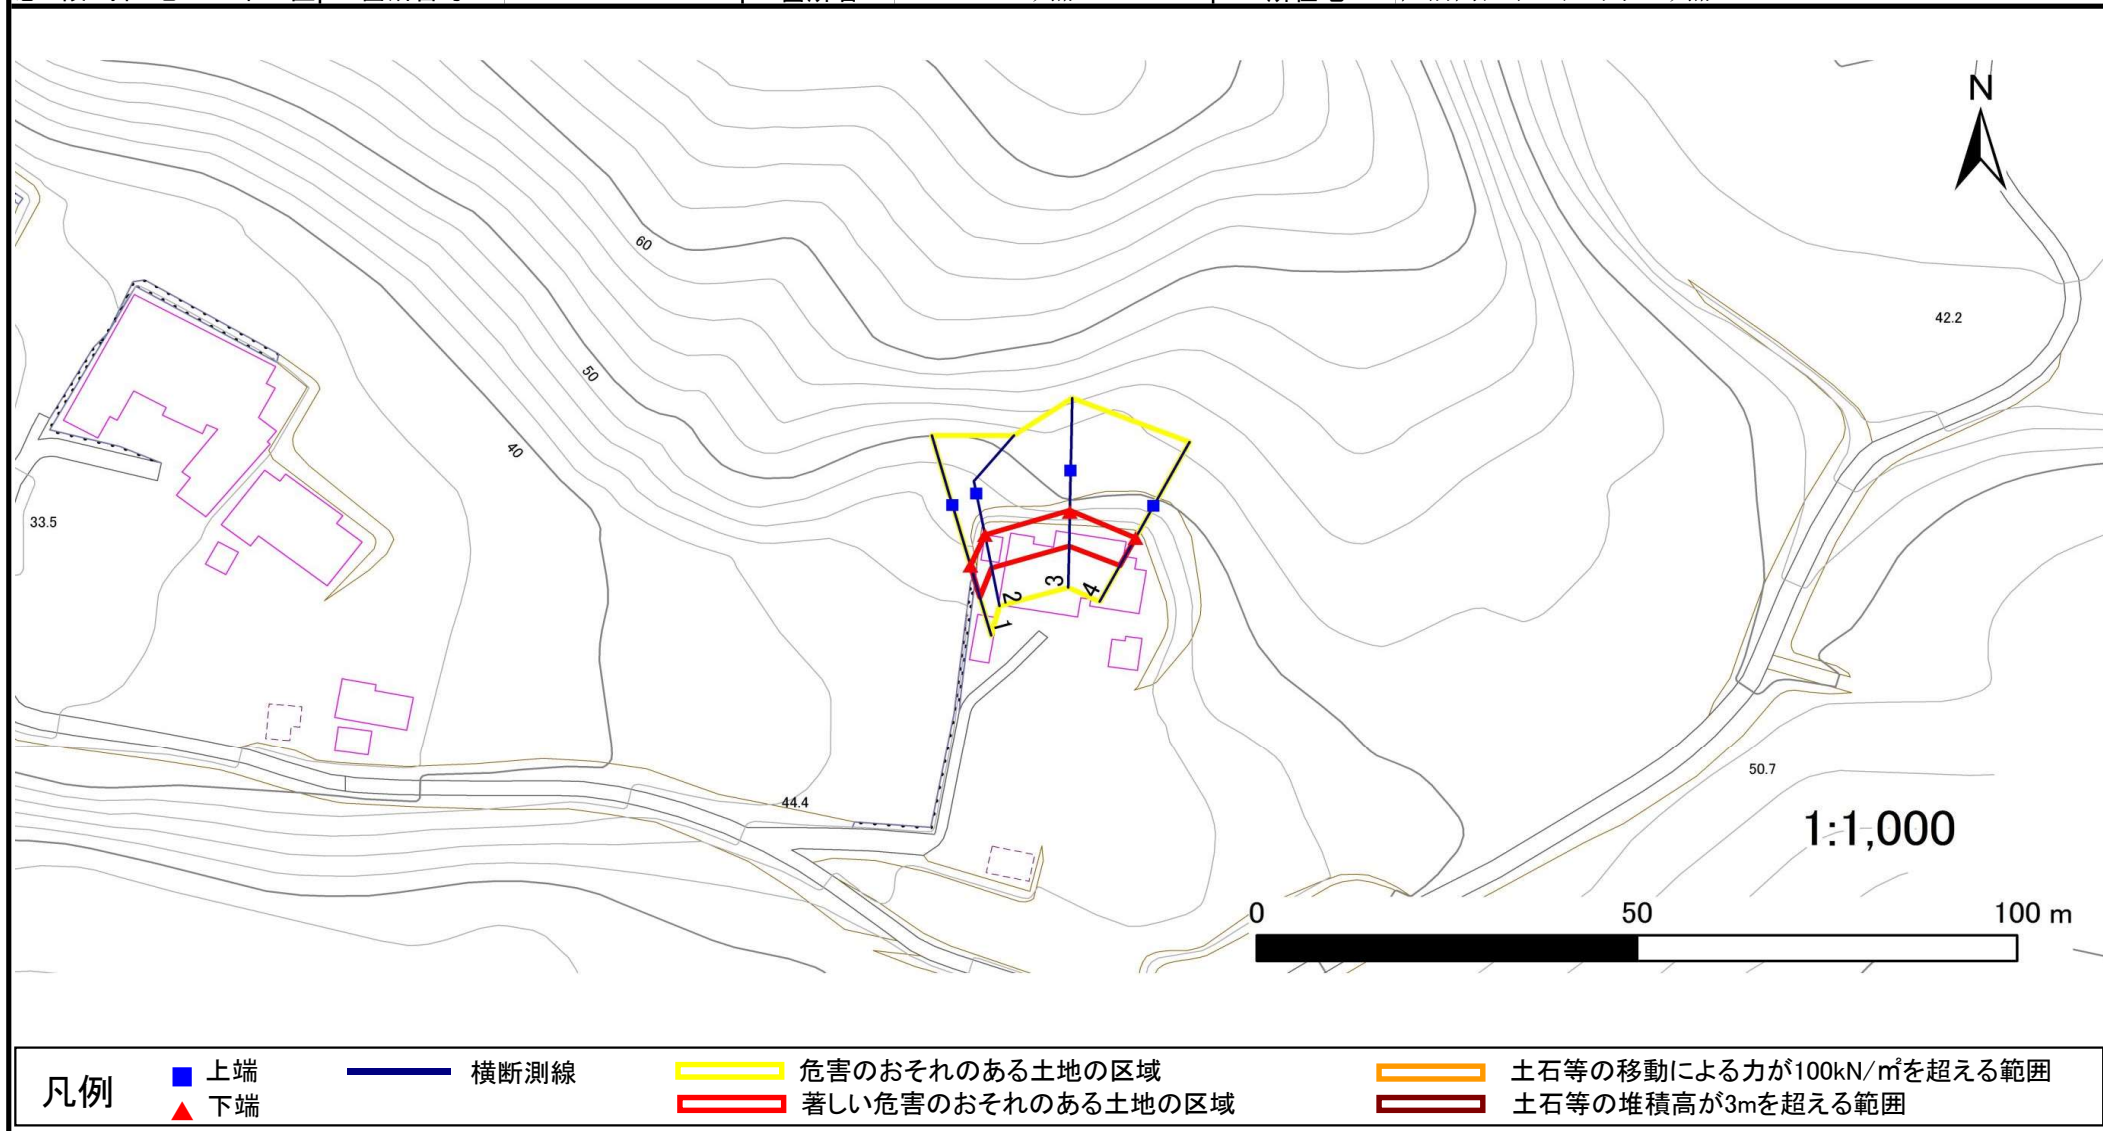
N

60

50

40

42.2

33.5

1

2

3

4

44.4

50.7

1:1,000

0

50

100 m

凡例

上端

下端

横断測線

危害のおそれのある土地の区域

著しい危害のおそれのある土地の区域

土石等の移動による力が100kN/㎡を超える範囲

土石等の堆積高が3mを超える範囲